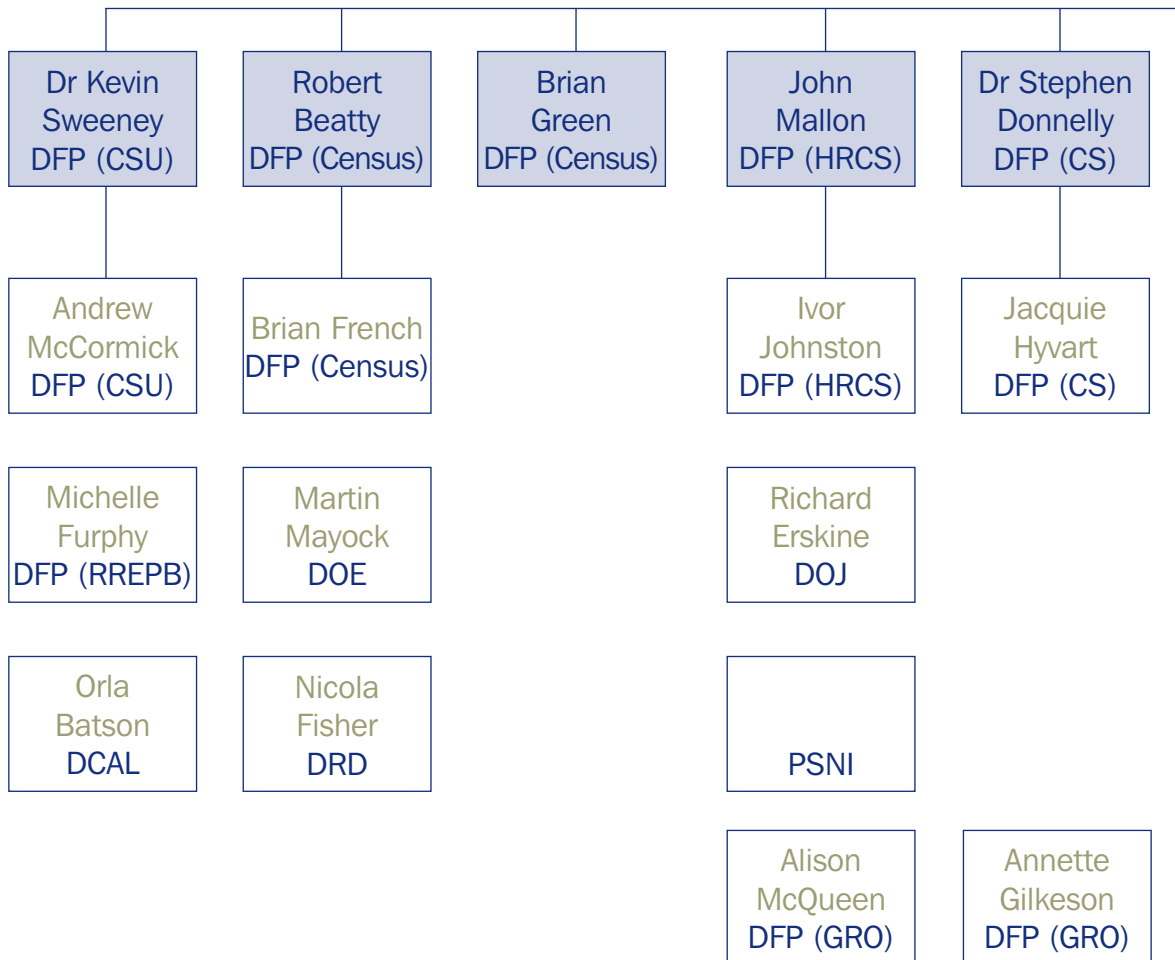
Dr Kevin Sweeney DFP (CSU)

Robert Beatty DFP (Census)

Brian Green DFP (Census)

John Mallon DFP (HRCS)

Dr Stephen Donnelly DFP (CS)

Andrew McCormick DFP (CSU)

Brian French DFP (Census)

Ivor Johnston DFP (HRCS)

Jacquie Hyvart DFP (CS)

Michelle Furphy DFP (RREPB)

Martin Mayock DOE

Richard Erskine DOJ

Orla Batson DCAL

Nicola Fisher DRD

PSNI

Alison McQueen DFP (GRO)

Annette Gilkeson DFP (GRO)